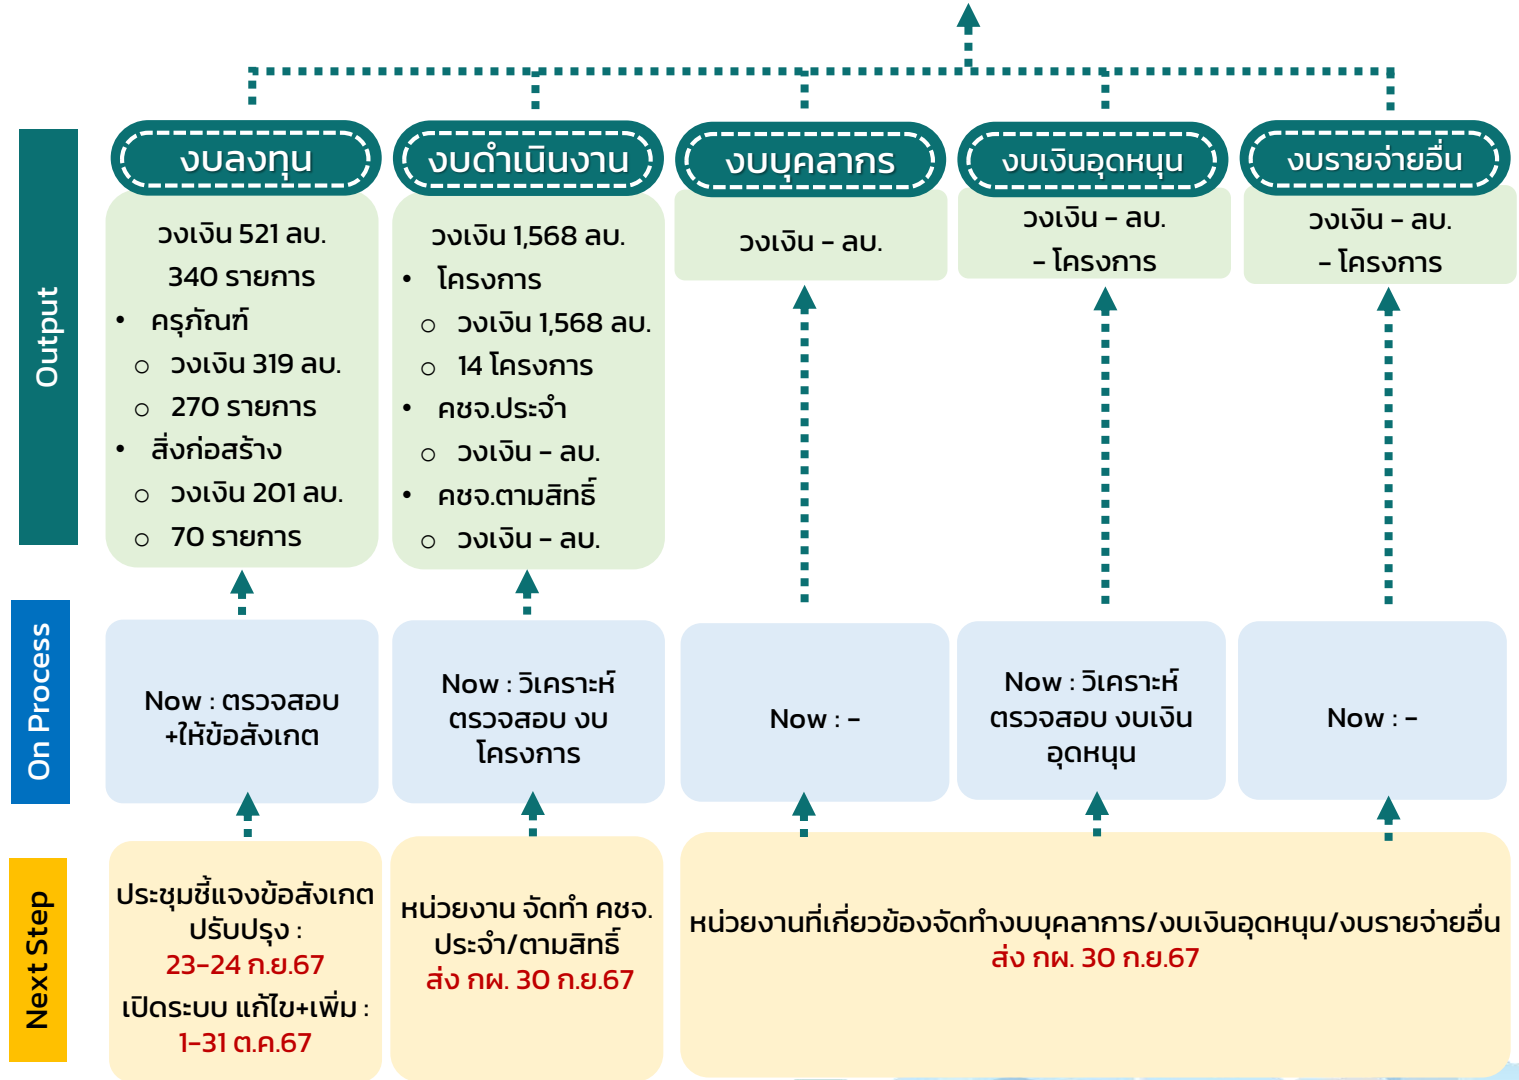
Output

งบลงทุน

วงเงิน 521 ลบ.
340 รายการ
• ครุภัณฑ์
○ วงเงิน 319 ลบ.
○ 270 รายการ
• สิ่งก่อสร้าง
○ วงเงิน 201 ลบ.
○ 70 รายการ

งบดำเนินงาน

วงเงิน 1,568 ลบ.
• โครงการ
○ วงเงิน 1,568 ลบ.
○ 14 โครงการ
• คชจ.ประจำ
○ วงเงิน - ลบ.
• คชจ.ตามสิทธิ์
○ วงเงิน - ลบ.

งบบุคลากร

วงเงิน - ลบ.

งบเงินอุดหนุน

วงเงิน - ลบ.
- โครงการ

งบรายจ่ายอื่น

วงเงิน - ลบ.
- โครงการ

On Process

Now : ตรวจสอบ +ให้ข้อสังเกต

Now : วิเคราะห์ ตรวจสอบ งบ โครงการ

Now : -

Now : วิเคราะห์ ตรวจสอบ งบเงิน อุดหนุน

Now : -

Next Step

ประชุมชี้แจงข้อสังเกต ปรับปรุง :
23-24 ก.ย.67
เปิดระบบ แก้ไข+เพิ่ม :
1-31 ต.ค.67

หน่วยงาน จัดทำ คชจ. ประจำ/ตามสิทธิ์
ส่ง กผ. 30 ก.ย.67

หน่วยงานที่เกี่ยวข้องจัดทำงบบุคลากร/งบเงินอุดหนุน/งบรายจ่ายอื่น
ส่ง กผ. 30 ก.ย.67